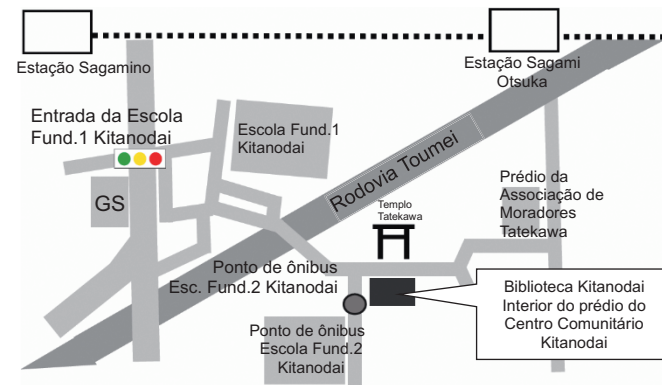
Estação Sagamino

Estação Sagami Otsuka

Entrada da Escola Fund.1 Kitanodai

Escola Fund.1 Kitanodai

GS

Rodovia Toumei

Prédio da Associação de Moradores Tatekawa

Templo Tatekawa

Ponto de ônibus Esc. Fund.2 Kitanodai

Biblioteca Kitanodai Interior do prédio do Centro Comunitário Kitanodai

Ponto de ônibus Escola Fund.2 Kitanodai